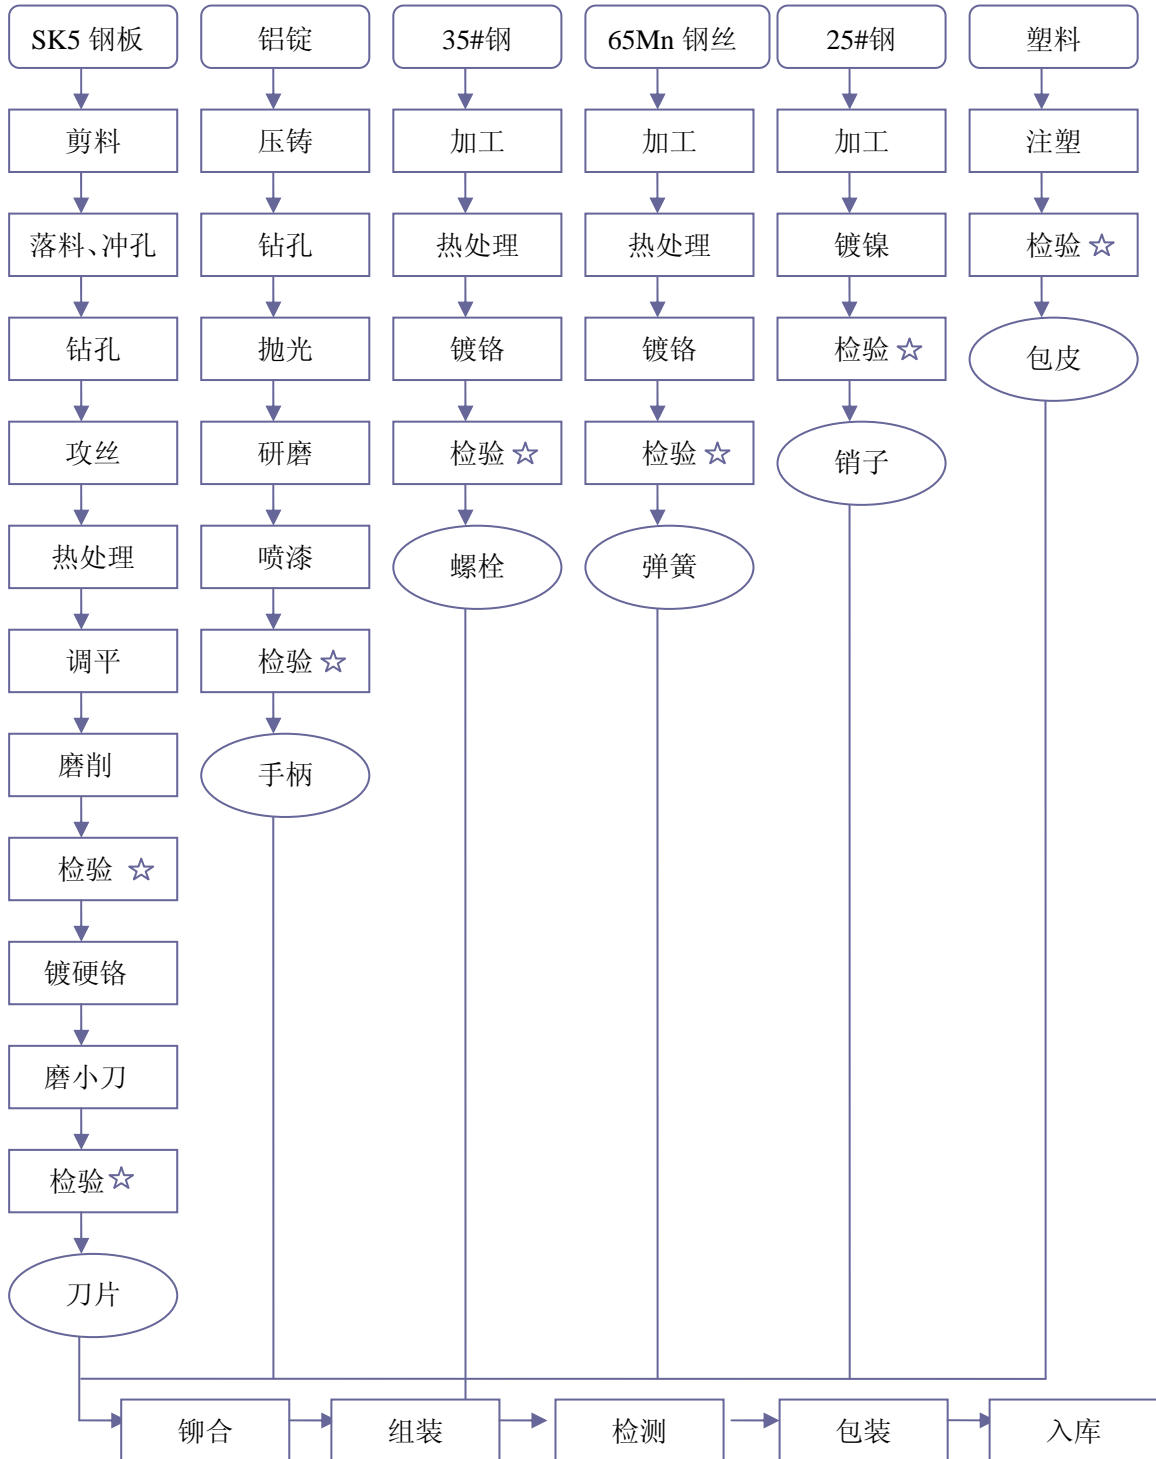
SK5 钢板
剪料
落料、冲孔
钻孔
攻丝
热处理
调平
磨削
检验 ☆
镀硬铬
磨小刀
检验☆
刀片

铝锭
压铸
钻孔
抛光
研磨
喷漆
检验 ☆
手柄

35#钢
加工
热处理
镀铬
检验 ☆
螺栓

65Mn 钢丝
加工
热处理
镀铬
检验 ☆
弹簧

25#钢
加工
镀镍
检验 ☆
销子

塑料
注塑
检验 ☆
包皮

铆合
组装
检测
包装
入库